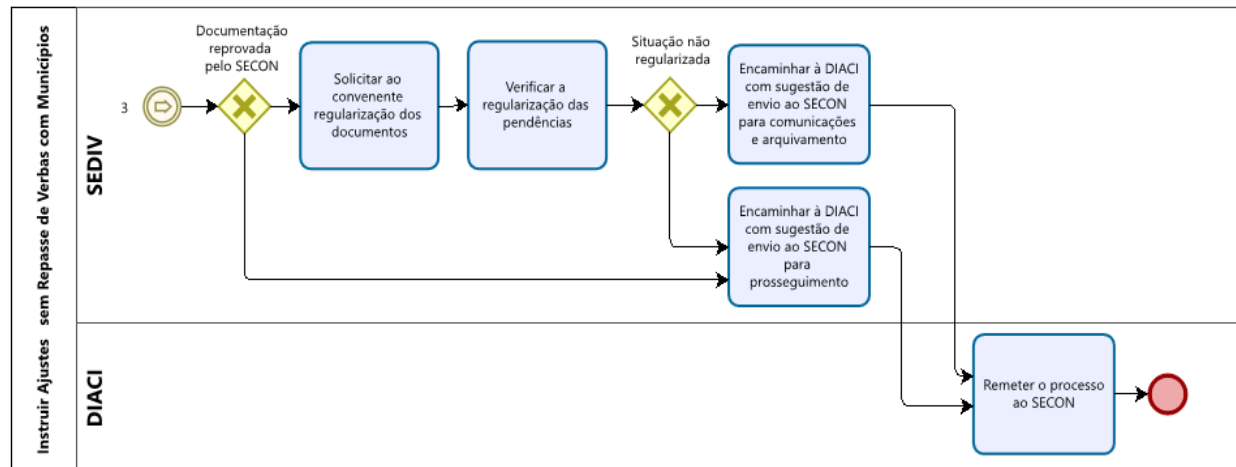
Instruir Ajustes sem Repasse de Verbas com Municípios

SEDIV

3

Documentação reprovada pelo SECON

Solicitar ao convenente regularização dos documentos

Verificar a regularização das pendências

Situação não regularizada

Encaminhar à DIACI com sugestão de envio ao SECON para comunicações e arquivamento

Encaminhar à DIACI com sugestão de envio ao SECON para prosseguimento

DIACI

Remeter o processo ao SECON